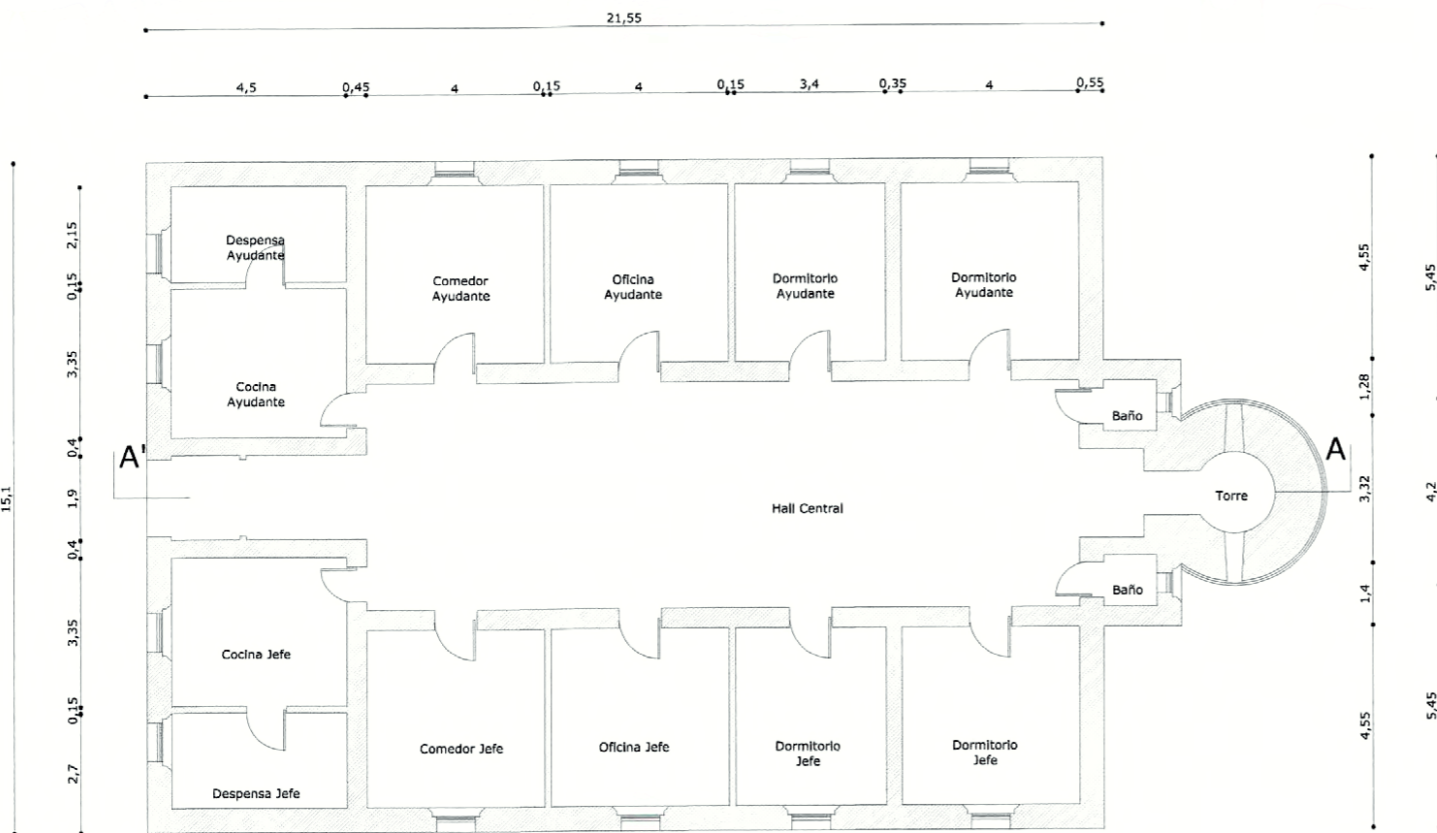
21,55

4,5 0,45 4 0,15 4 0,15 3,4 0,35 4 0,55

15,1

2,15 0,15 3,35 0,4 1,9 0,4 3,35 0,15 2,7

Despensa Ayudante

Comedor Ayudante

Oficina Ayudante

Dormitorio Ayudante

Dormitorio Ayudante

Cocina Ayudante

A'

Hall Central

Baño

Torre

A

Baño

Cocina Jefe

Comedor Jefe

Oficina Jefe

Dormitorio Jefe

Dormitorio Jefe

Despensa Jefe

4,55 1,28 3,32 1,4 4,55

5,45 4,2 5,45